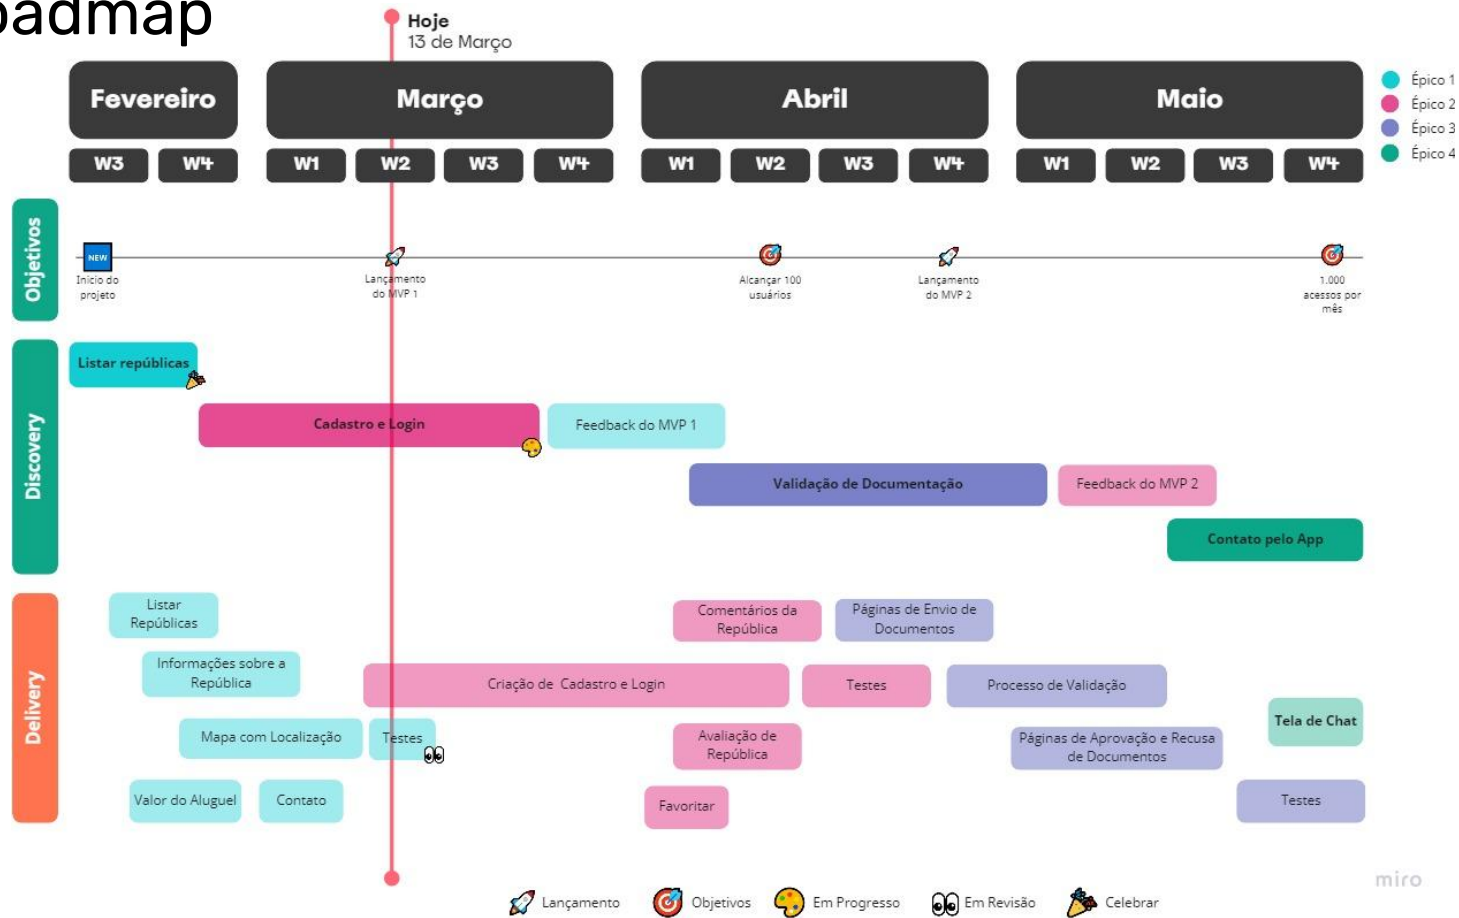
oadmap

Hoje
13 de Março

Fevereiro

Março

Abril

Maio

W3 W4 W1 W2 W3 W4 W1 W2 W3 W4 W1 W2 W3 W4

Épico 1
Épico 2
Épico 3
Épico 4

Objetivos

NEW
Inicio do projeto

Lançamento do MVP 1

Alcançar 100 usuários

Lançamento do MVP 2

1.000 acessos por mês

Discovery

Listar repúblicas

Cadastro e Login

Feedback do MVP 1

Validação de Documentação

Feedback do MVP 2

Contato pelo App

Delivery

Listar Repúblicas

Informações sobre a República

Mapa com Localização

Testes

Valor do Aluguel

Contato

Criação de Cadastro e Login

Comentários da República

Páginas de Envio de Documentos

Testes

Processo de Validação

Avaliação de República

Páginas de Aprovação e Recusa de Documentos

Tela de Chat

Favoritar

Testes

Lançamento Objetivos Em Progresso Em Revisão Celebrar

miro